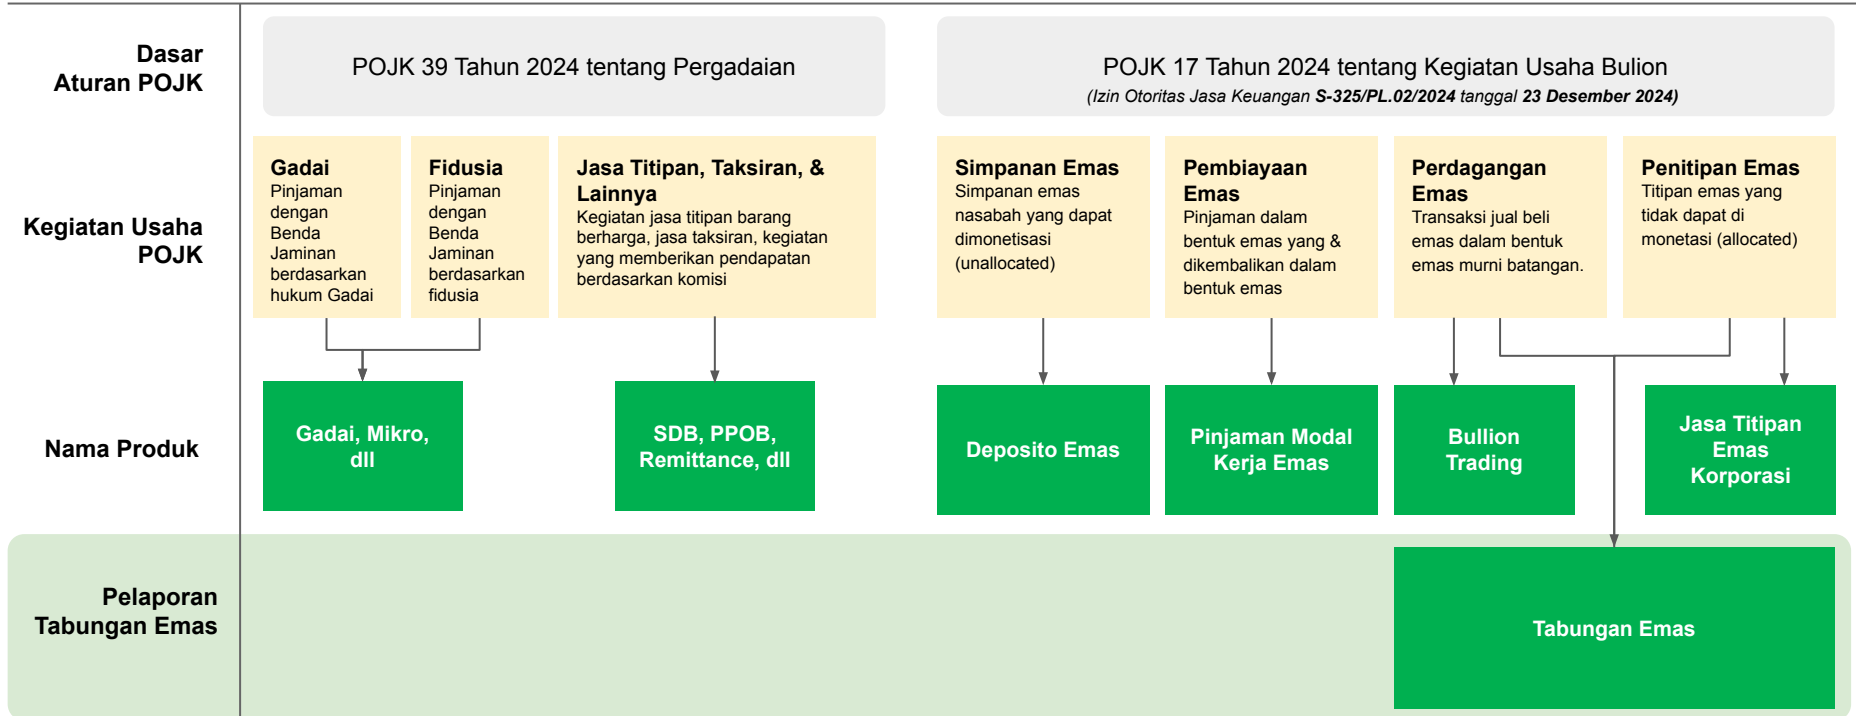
Dasar Aturan POJK

POJK 39 Tahun 2024 tentang Pergadaian

POJK 17 Tahun 2024 tentang Kegiatan Usaha Bulion
(Izin Otoritas Jasa Keuangan S-325/PL.02/2024 tanggal 23 Desember 2024)

Kegiatan Usaha POJK

Gadai
Pinjaman dengan Benda Jaminan berdasarkan hukum Gadai

Fidusia
Pinjaman dengan Benda Jaminan berdasarkan fidusia

Jasa Titipan, Taksiran, & Lainnya
Kegiatan jasa titipan barang berharga, jasa taksiran, kegiatan yang memberikan pendapatan berdasarkan komisi

Simpanan Emas
Simpanan emas nasabah yang dapat dimonetisasi (unallocated)

Pembiayaan Emas
Pinjaman dalam bentuk emas yang & dikembalikan dalam bentuk emas

Perdagangan Emas
Transaksi jual beli emas dalam bentuk emas murni batangan.

Penitipan Emas
Titipan emas yang tidak dapat di monetasi (allocated)

Nama Produk

Gadai, Mikro, dll

SDB, PPOB, Remittance, dll

Deposito Emas

Pinjaman Modal Kerja Emas

Bullion Trading

Jasa Titipan Emas Korporasi

Pelaporan Tabungan Emas

Tabungan Emas